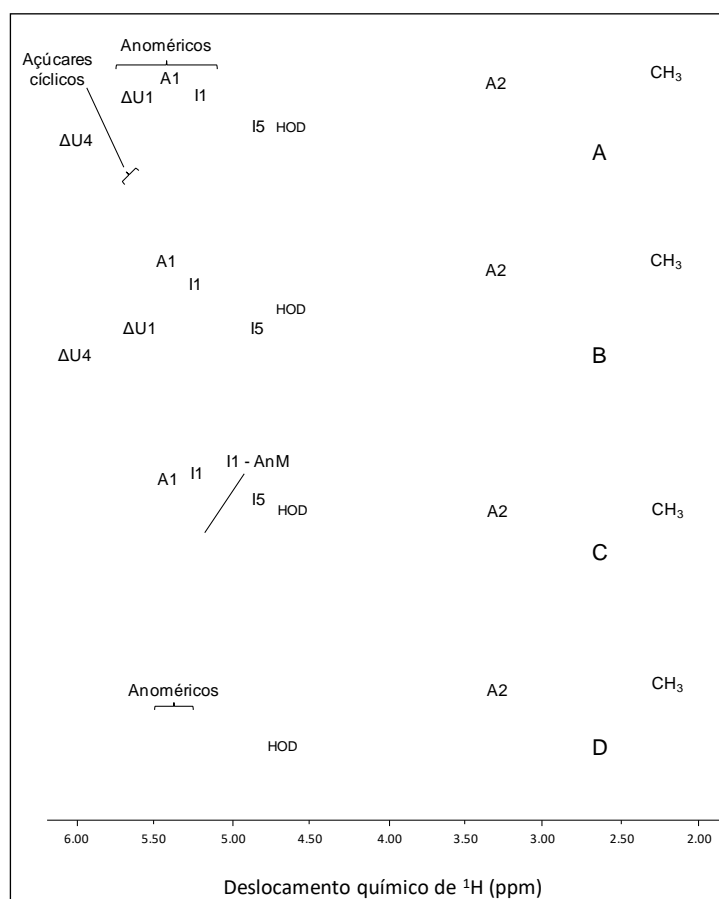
Anoméricos
Açúcares cíclicos
A1
ΔU1
I1
ΔU4
I5
HOD
A2
$CH_3$
A

A1
I1
A2
$CH_3$
HOD
ΔU1
I5
ΔU4
B

A1
I1
I1 - AnM
I5
HOD
A2
$CH_3$
C

Anoméricos
A2
$CH_3$
HOD
D

6.00 5.50 5.00 4.50 4.00 3.50 3.00 2.50 2.00

Deslocamento químico de $^1$H (ppm)